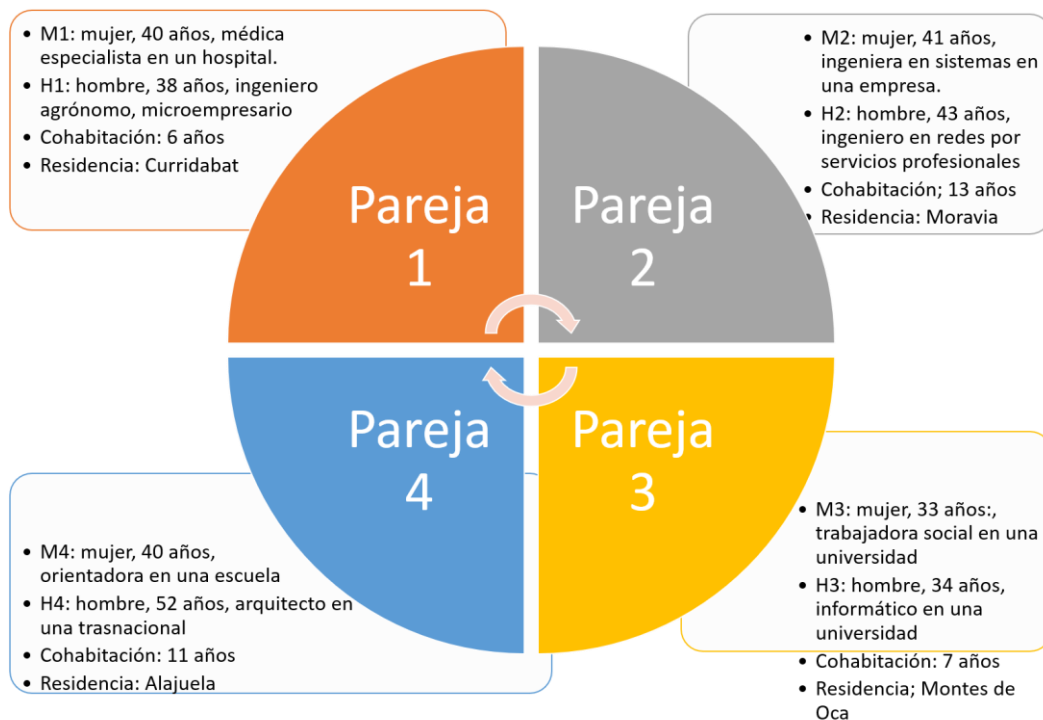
- M1: mujer, 40 años, médica especialista en un hospital.
- H1: hombre, 38 años, ingeniero agrónomo, microempresario
- Cohabitación: 6 años
- Residencia: Curridabat

Pareja 1

- M2: mujer, 41 años, ingeniera en sistemas en una empresa.
- H2: hombre, 43 años, ingeniero en redes por servicios profesionales
- Cohabitación; 13 años
- Residencia: Moravia

Pareja 2

Pareja 4

- M4: mujer, 40 años, orientadora en una escuela
- H4: hombre, 52 años, arquitecto en una trasnacional
- Cohabitación: 11 años
- Residencia: Alajuela

Pareja 3

- M3: mujer, 33 años:, trabajadora social en una universidad
- H3: hombre, 34 años, informático en una universidad
- Cohabitación: 7 años
- Residencia; Montes de Oca